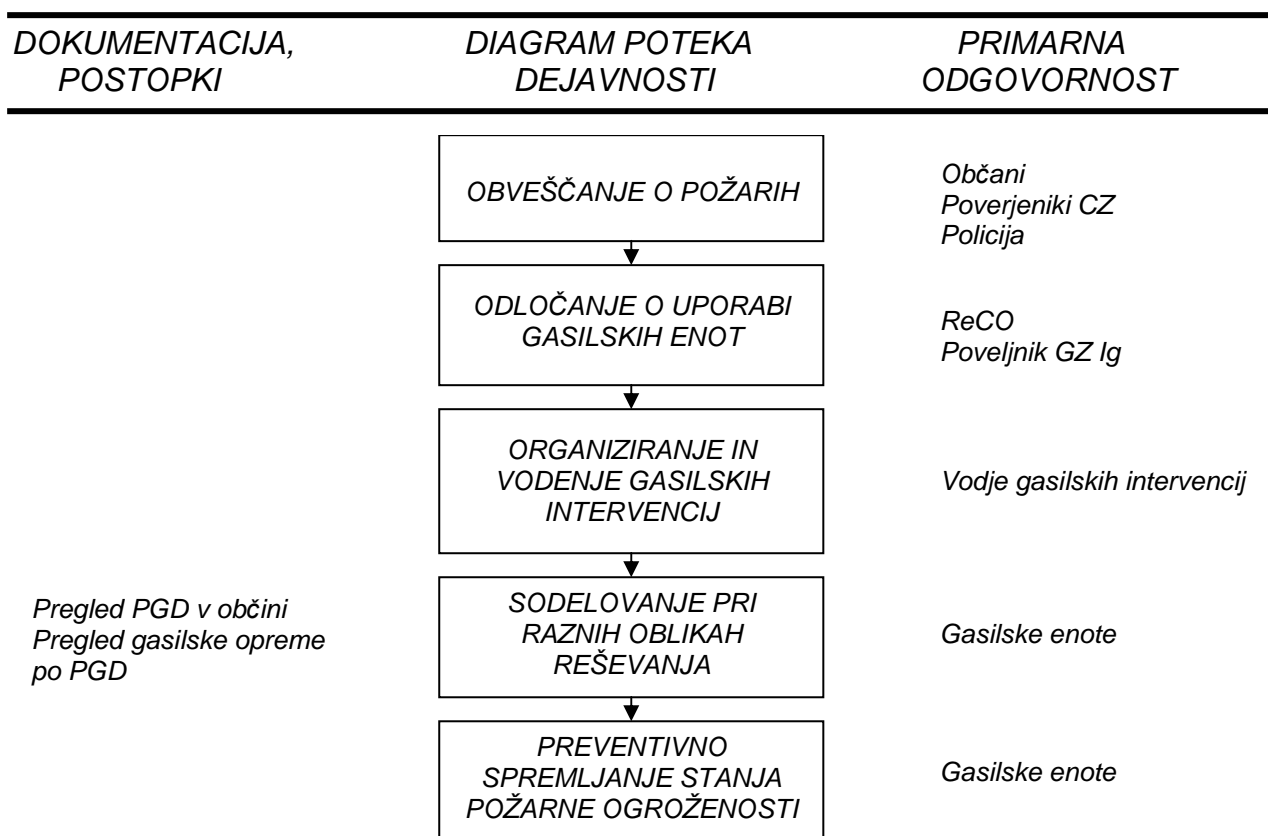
DOKUMENTACIJA, POSTOPKI

DIAGRAM POTEKA DEJAVNOSTI

PRIMARNA ODGOVORNOST

OBVEŠČANJE O POŽARIH

Občani
Poverjeniki CZ
Policija

ODLOČANJE O UPORABI GASILSKIH ENOT

ReCO
Poveljnik GZ Ig

ORGANIZIRANJE IN VODENJE GASILSKIH INTERVENCIJ

Vodje gasilskih intervencij

Pregled PGD v občini
Pregled gasilske opreme po PGD

SODELOVANJE PRI RAZNIH OBLIKAH REŠEVANJA

Gasilske enote

PREVENTIVNO SPREMLJANJE STANJA POŽARNE OGROŽENOSTI

Gasilske enote